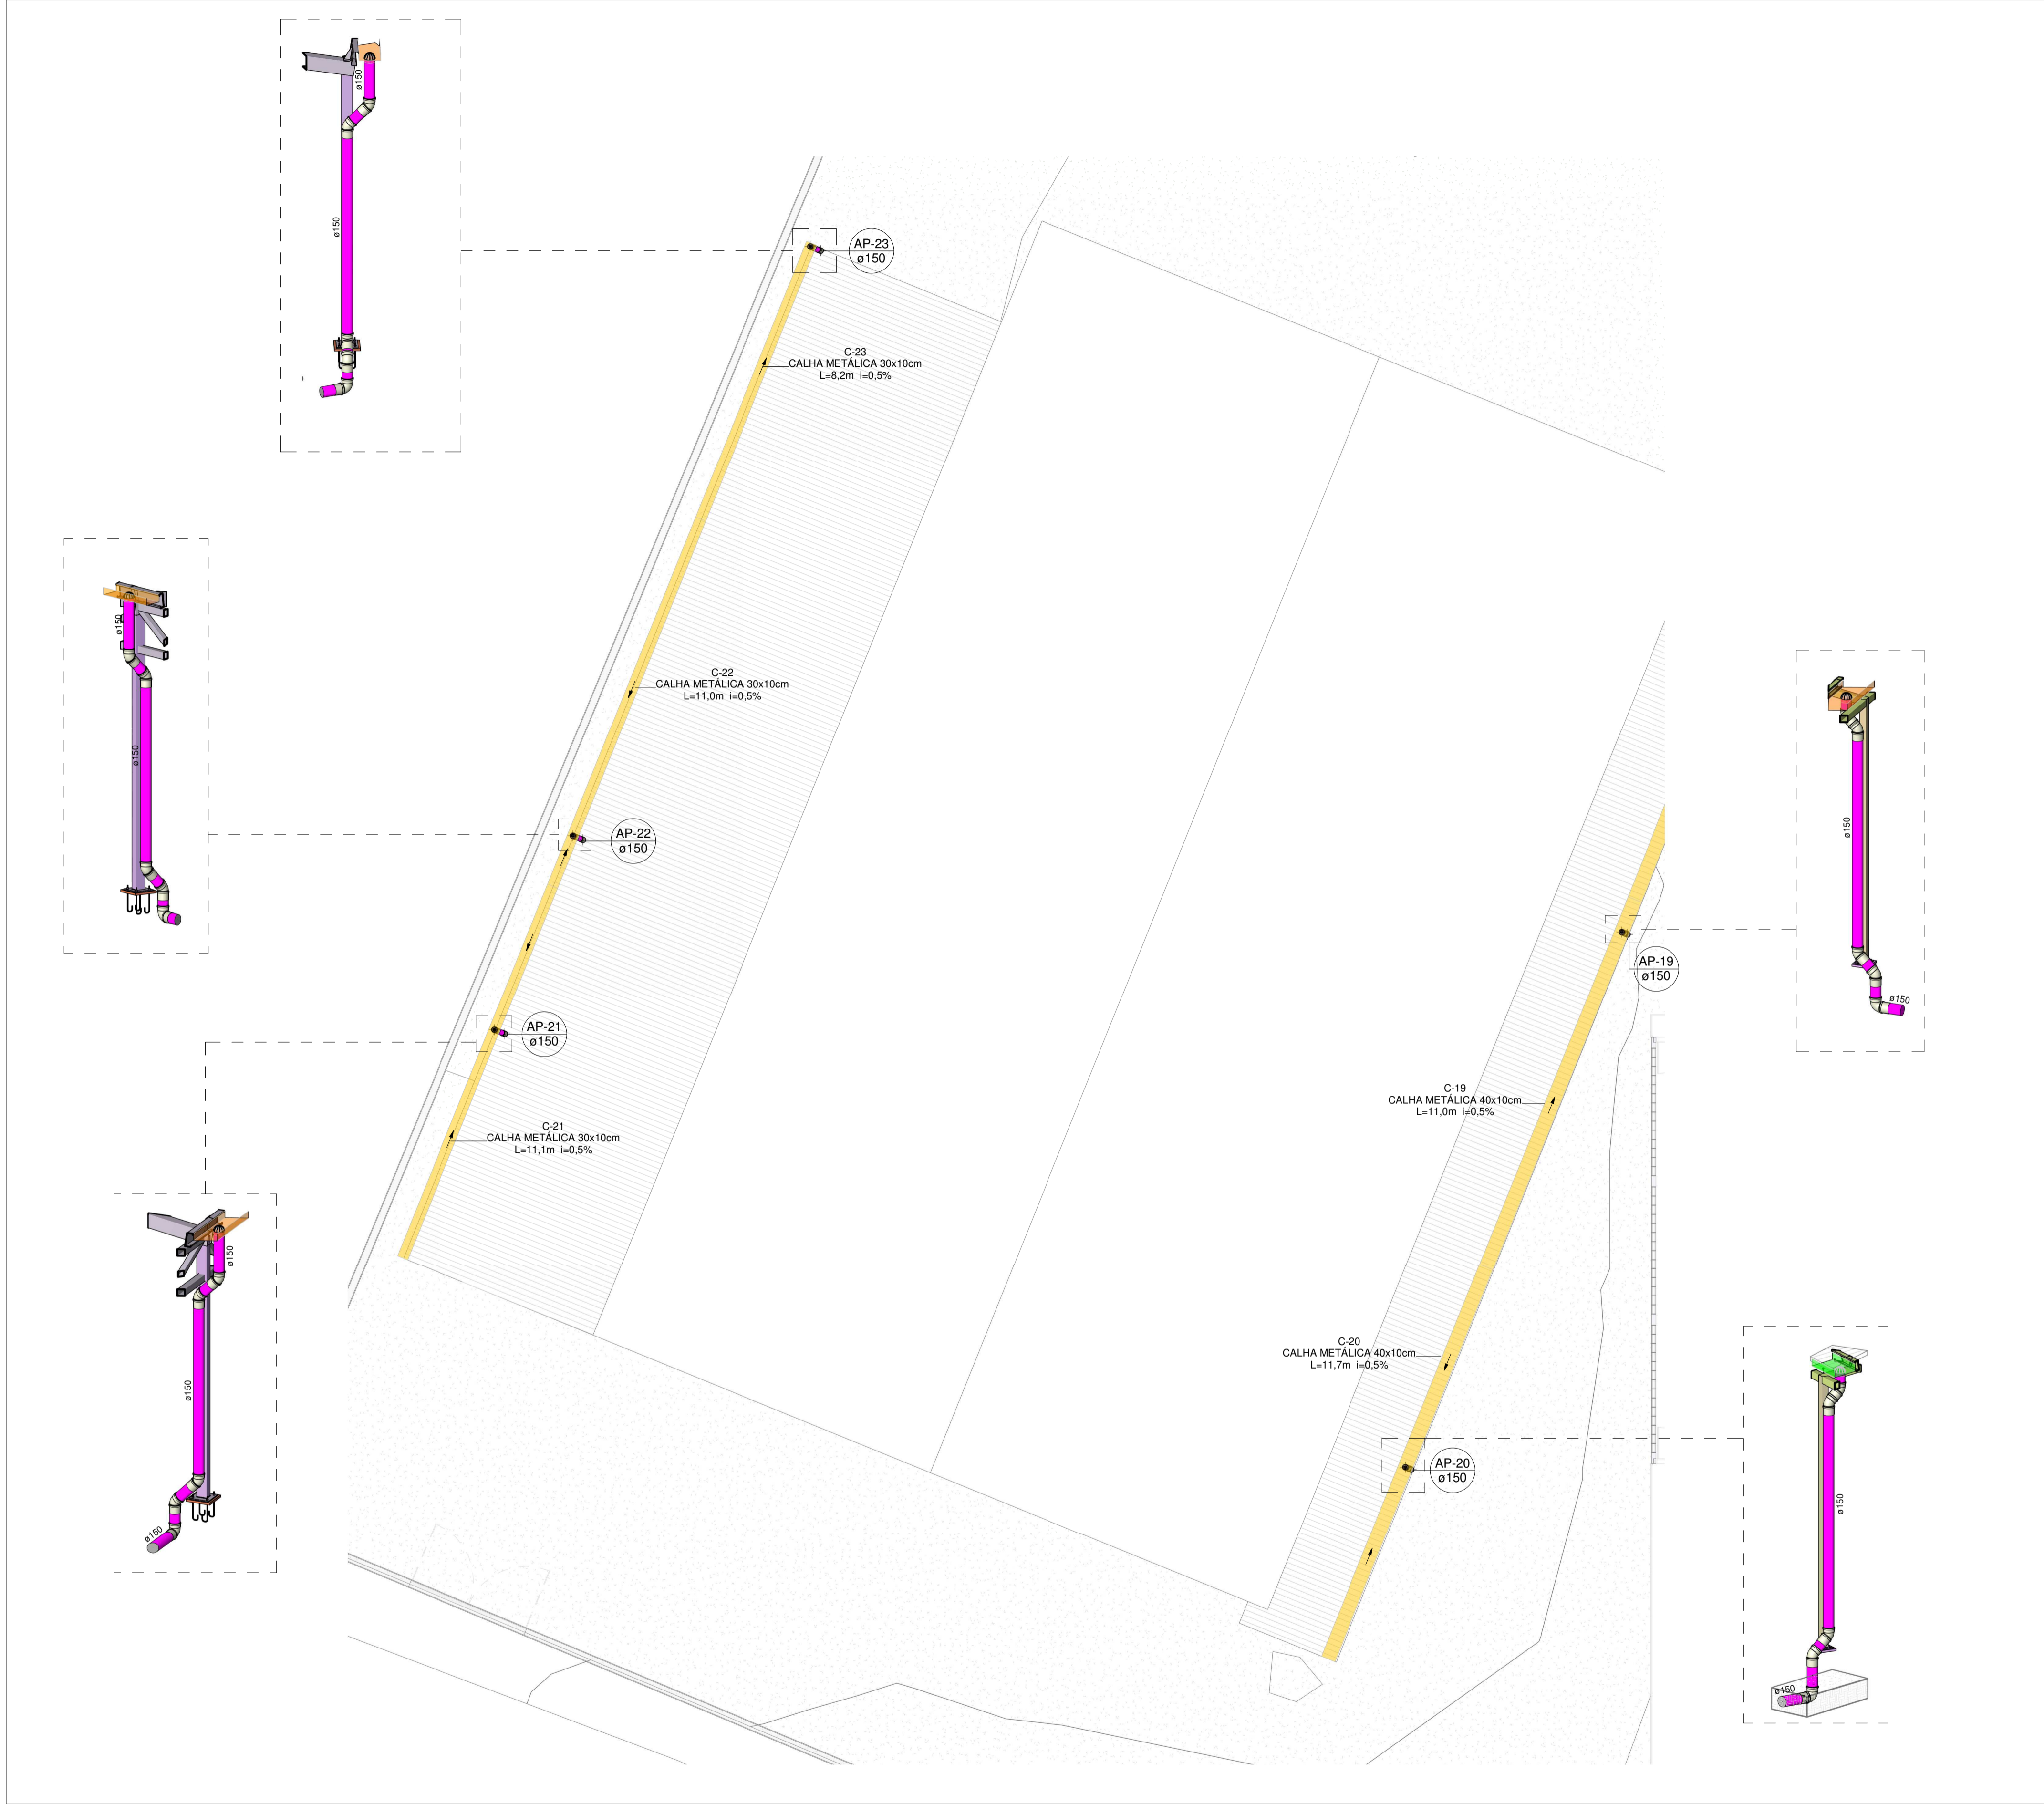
ø150

ø150

AP-23
ø150

C-23
CALHA METÁLICA 30x10cm
L=8,2m i=0,5%

ø150

ø150

C-22
CALHA METÁLICA 30x10cm
L=11,0m i=0,5%

AP-22
ø150

ø150

AP-19
ø150

ø150

AP-21
ø150

C-19
CALHA METÁLICA 40x10cm
L=11,0m i=0,5%

C-21
CALHA METÁLICA 30x10cm
L=11,1m i=0,5%

ø150

ø150

ø150

C-20
CALHA METÁLICA 40x10cm
L=11,7m i=0,5%

AP-20
ø150

ø150

ø150